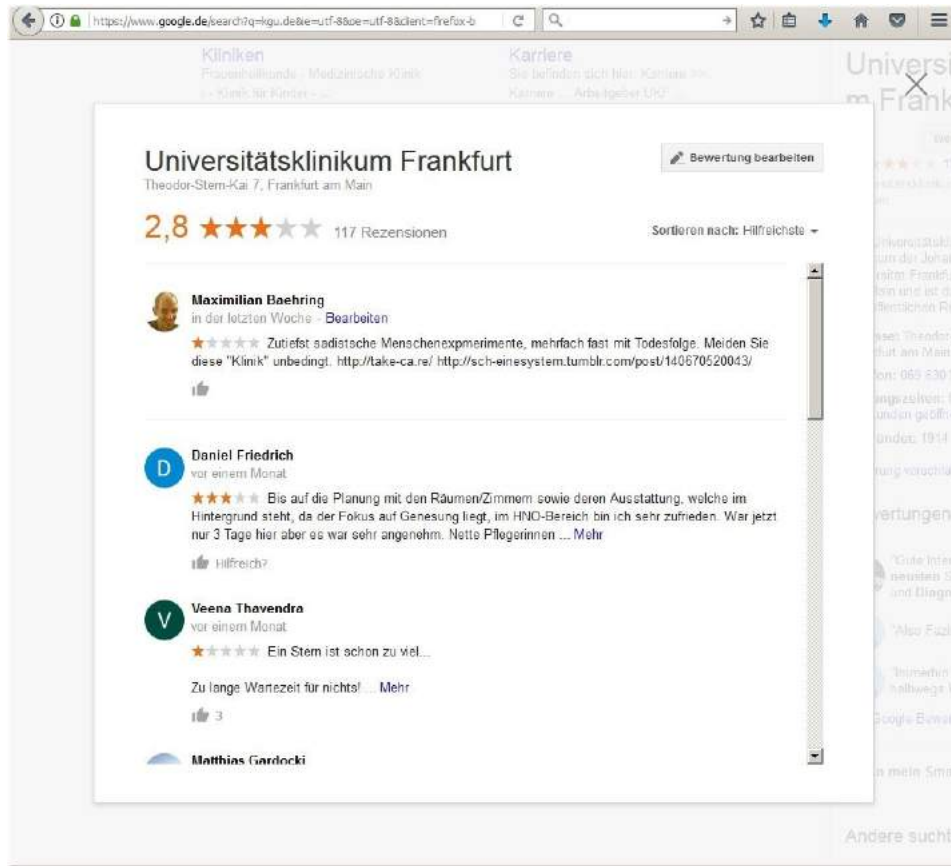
https://www.google.de/search?q=kgu.de&ie=utf-8&oe=utf-8&client=firefox-b

Kliniken
Frauenheilkunde · Medizinische Klinik
· Klinik für Kinder · ...

Karriere
Sie befinden sich hier: Karriere >>
Karriere ... Arbeitgeber UKF ...

Universitätsklinikum Frankfurt

Universitätsklinikum Frankfurt
Theodor-Stern-Kai 7, Frankfurt am Main

Bewertung bearbeiten

2,8 ★★★★★ 117 Rezensionen

Sortieren nach: Hilfreichste

Maximilian Baehring
in der letzten Woche · Bearbeiten
★★★★★ Zutiefst sadistische Menschenexpmerimente, mehrfach fast mit Todesfolge. Meiden Sie diese "Klinik" unbedingt. http://take-ca.re/ http://sch-einesystem.tumblr.com/post/140670520043/

Daniel Friedrich
vor einem Monat
★★★★★ Bis auf die Planung mit den Räumen/Zimmern sowie deren Ausstattung, welche im Hintergrund steht, da der Fokus auf Genesung liegt, im HNO-Bereich bin ich sehr zufrieden. War jetzt nur 3 Tage hier aber es war sehr angenehm. Nette Pflegerinnen ... Mehr

Hilfreich?

Veena Thavendra
vor einem Monat
★★★★★ Ein Stern ist schon zu viel...

Zu lange Wartezeit für nichts! ... Mehr

3

Matthias Gardocki

Andere sucht